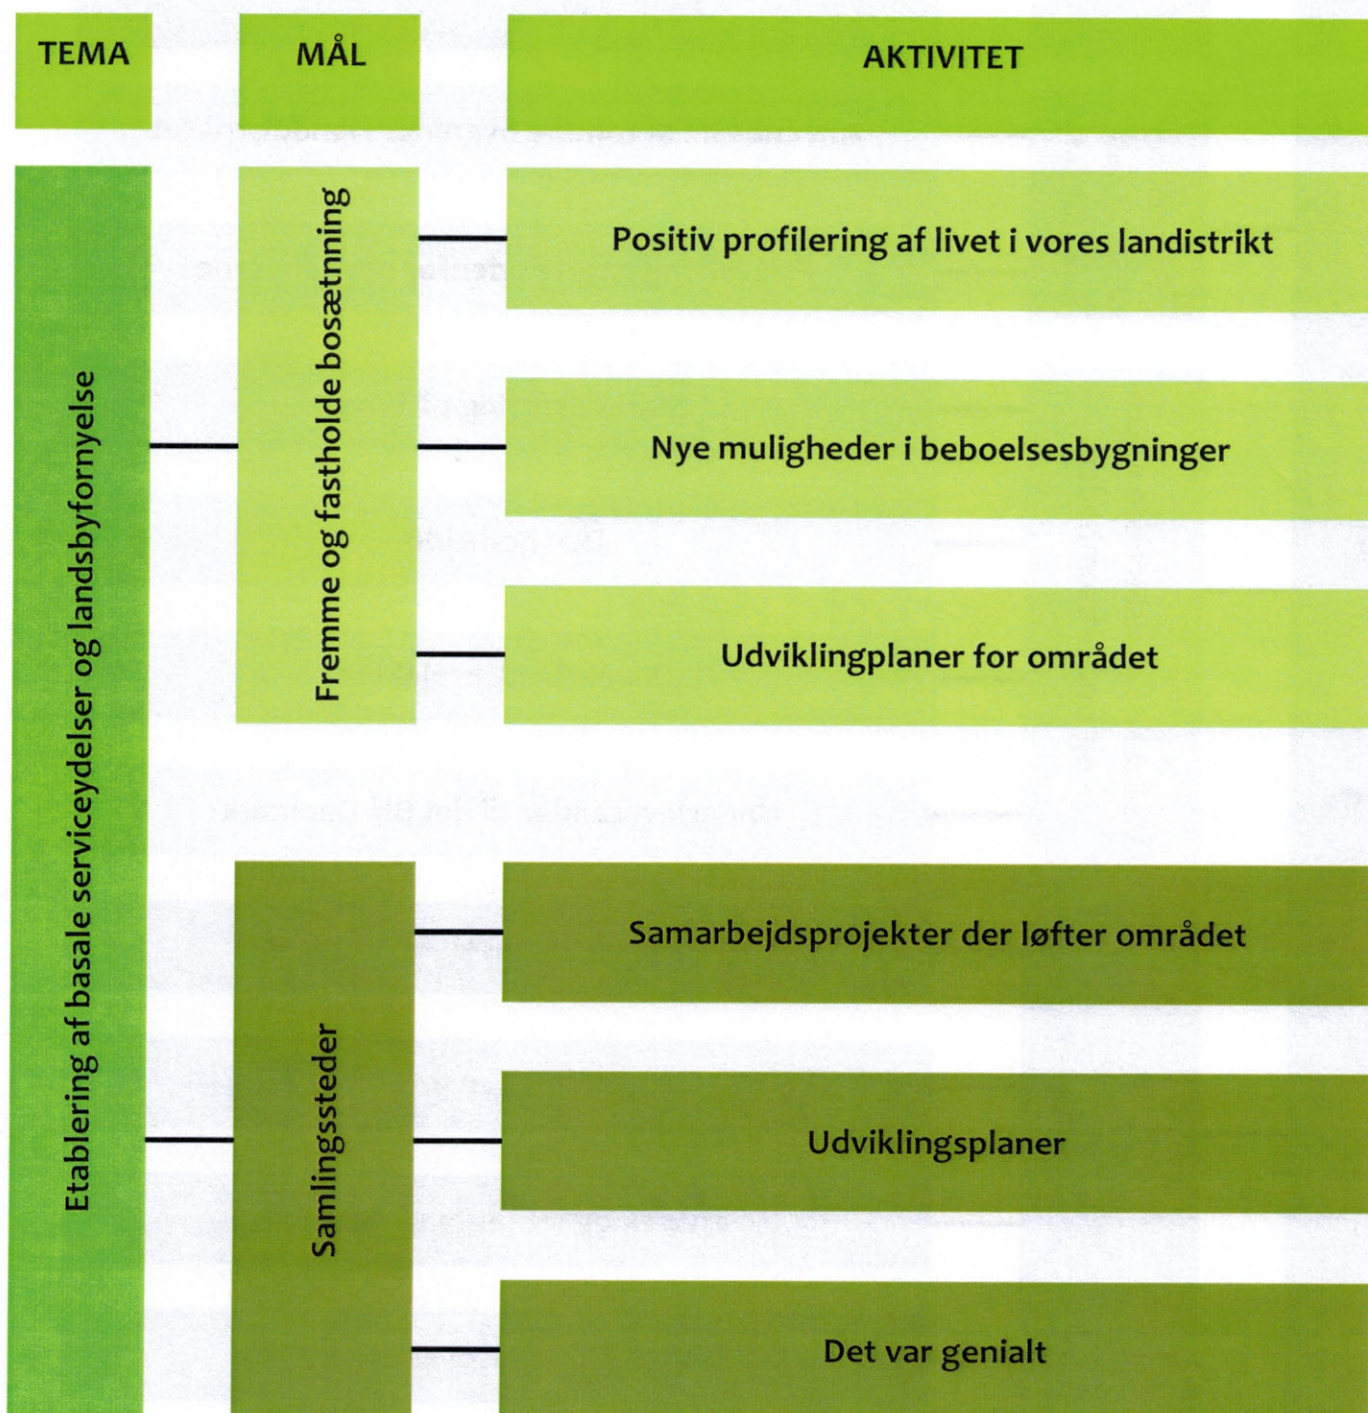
TEMA

MÅL

AKTIVITET

Etablering af basale serviceydelser og landsbyfornyelse

Fremme og fastholde bosætnning

Positiv profilering af livet i vores landistrikt

Nye muligheder i beboelsesbygninger

Udviklingplaner for området

Samlingssteder

Samarbejdsprojekter der løfter området

Udviklingsplaner

Det var genialt